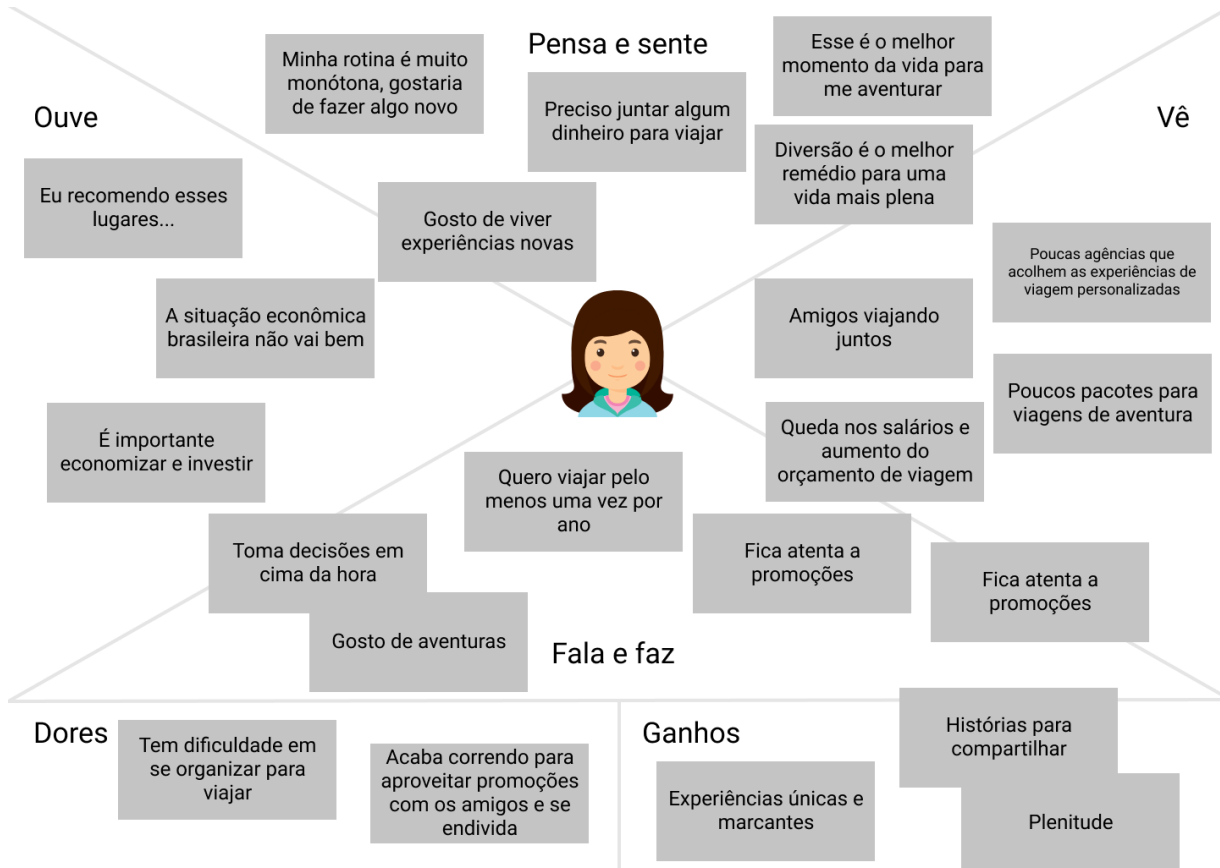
Pensa e sente

Minha rotina é muito monótona, gostaria de fazer algo novo

Preciso juntar algum dinheiro para viajar

Esse é o melhor momento da vida para me aventurar

Diversão é o melhor remédio para uma vida mais plena

Gosto de viver experiências novas

Ouve

Eu recomendo esses lugares...

A situação econômica brasileira não vai bem

É importante economizar e investir

Vê

Poucas agências que acolhem as experiências de viagem personalizadas

Amigos viajando juntos

Poucos pacotes para viagens de aventura

Queda nos salários e aumento do orçamento de viagem

Quero viajar pelo menos uma vez por ano

Toma decisões em cima da hora

Gosto de aventuras

Fica atenta a promoções

Fica atenta a promoções

Fala e faz

Dores

Tem dificuldade em se organizar para viajar

Acaba correndo para aproveitar promoções com os amigos e se endivida

Ganhos

Histórias para compartilhar

Experiências únicas e marcantes

Plenitude